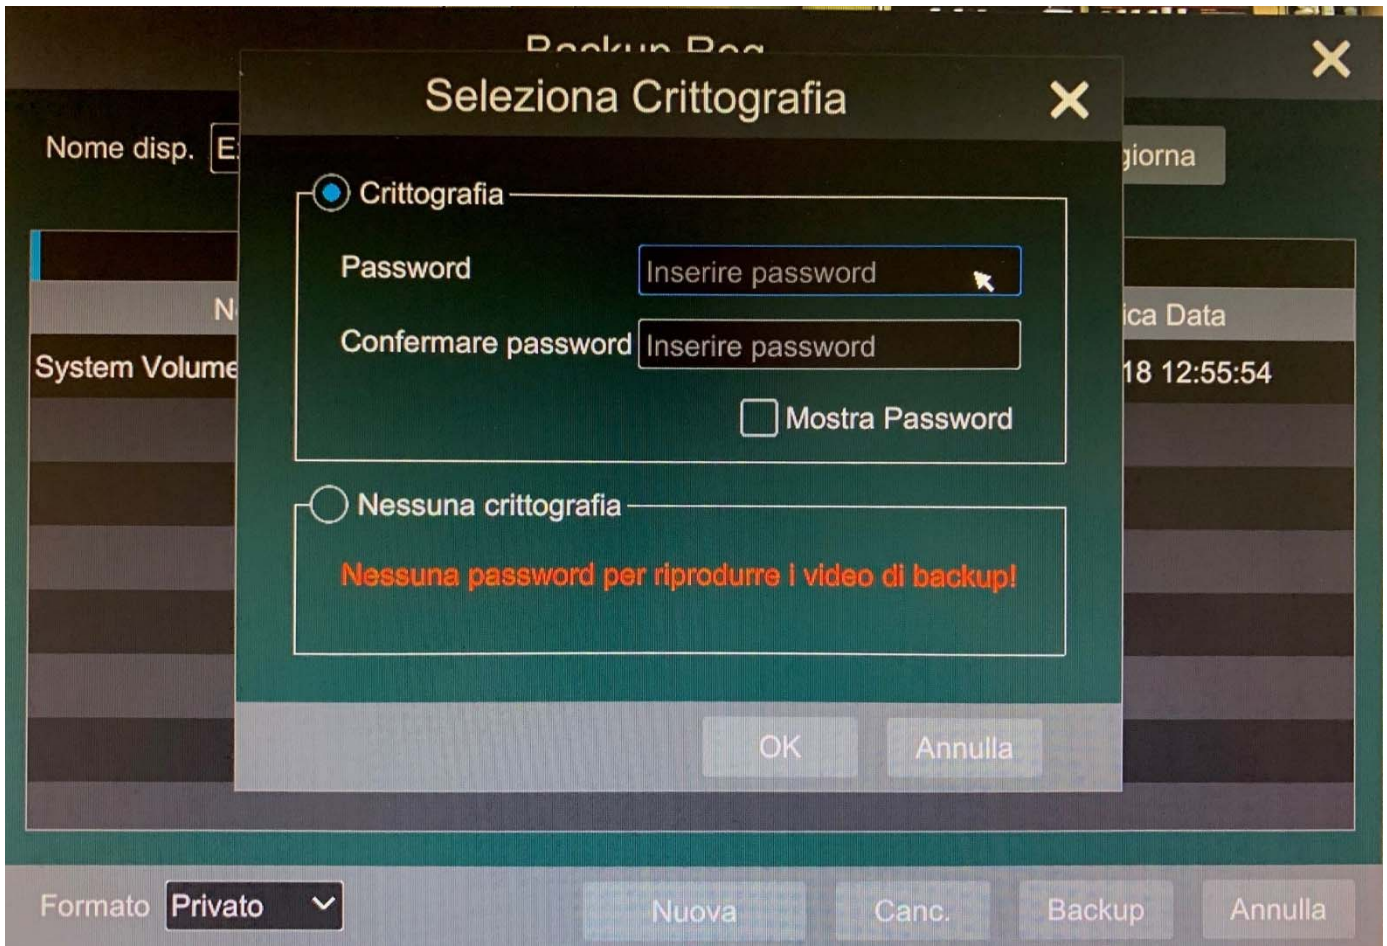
Backup Reg

Nome disp. E

giorna

N

ica Data

System Volume

18 12:55:54

Seleziona Crittografia

Crittografia

Password

Inserire password

Confermare password

Inserire password

Mostra Password

Nessuna crittografia

Nessuna password per riprodurre i video di backup!

OK

Annulla

Formato

Privato

Nuova

Canc.

Backup

Annulla